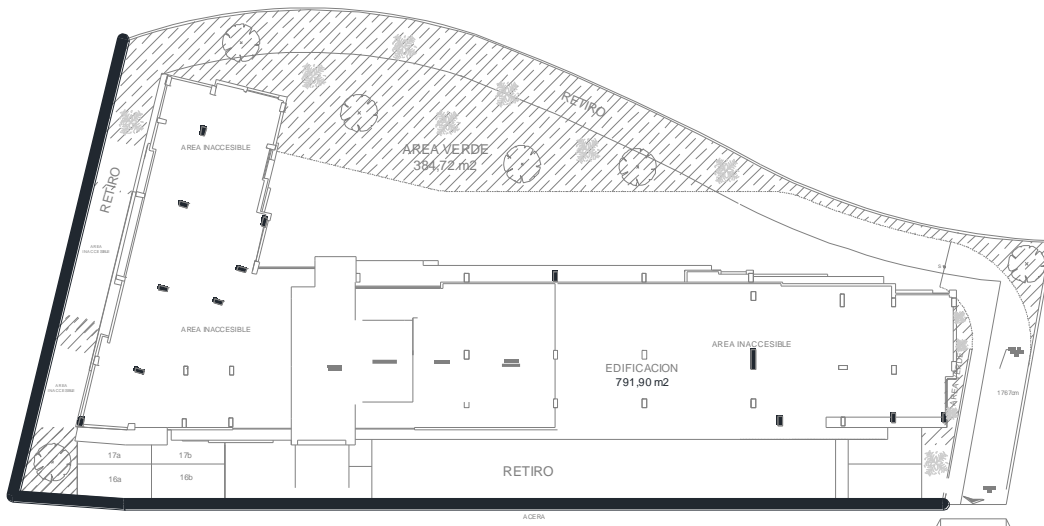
RETIRO

AREA VERDE
384,72 m2

AREA INACCESIBLE

RETIRO

AREA INACCESIBLE

AREA INACCESIBLE

AREA INACCESIBLE

AREA INACCESIBLE

EDIFICACION
791,90 m2

AREA INACCESIBLE

1767cm

17a
17b
16a
16b

RETIRO

ACERA